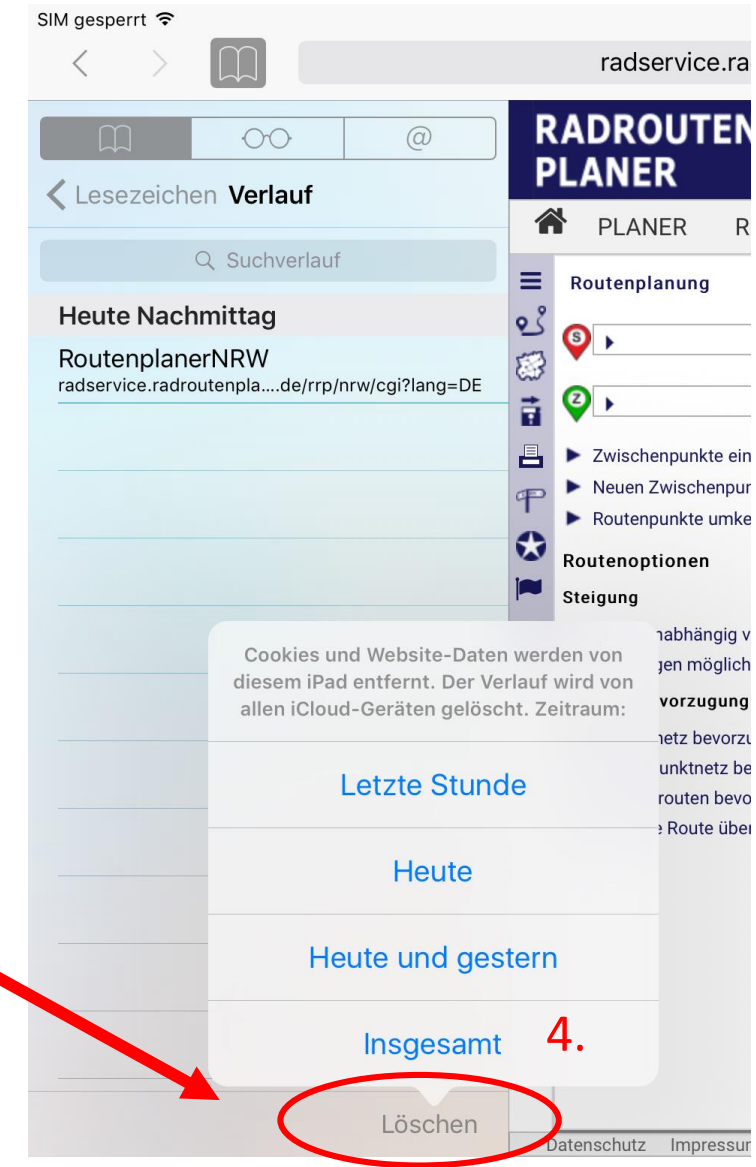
SIM gesperrt

radservice.ra

Lesezeichen Verlauf

Suchverlauf

Heute Nachmittag

RoutenplanerNRW
radservice.radroutenpla....de/rrp/nrw/cgi?lang=DE

RADROUTEN
PLANER

PLANER R

Routenplanung

Zwischenpunkte ein
Neuen Zwischenpur
Routenpunkte umke

Routenoptionen

Steigung

nabhängig v
gen möglich

vorzugung

netz bevorzu
unktnetz be
routen bevo
Route über

Cookies und Website-Daten werden von diesem iPad entfernt. Der Verlauf wird von allen iCloud-Geräten gelöscht. Zeitraum:

Letzte Stunde

Heute

Heute und gestern

Insgesamt

4.

Löschen

Datenschutz Impressur